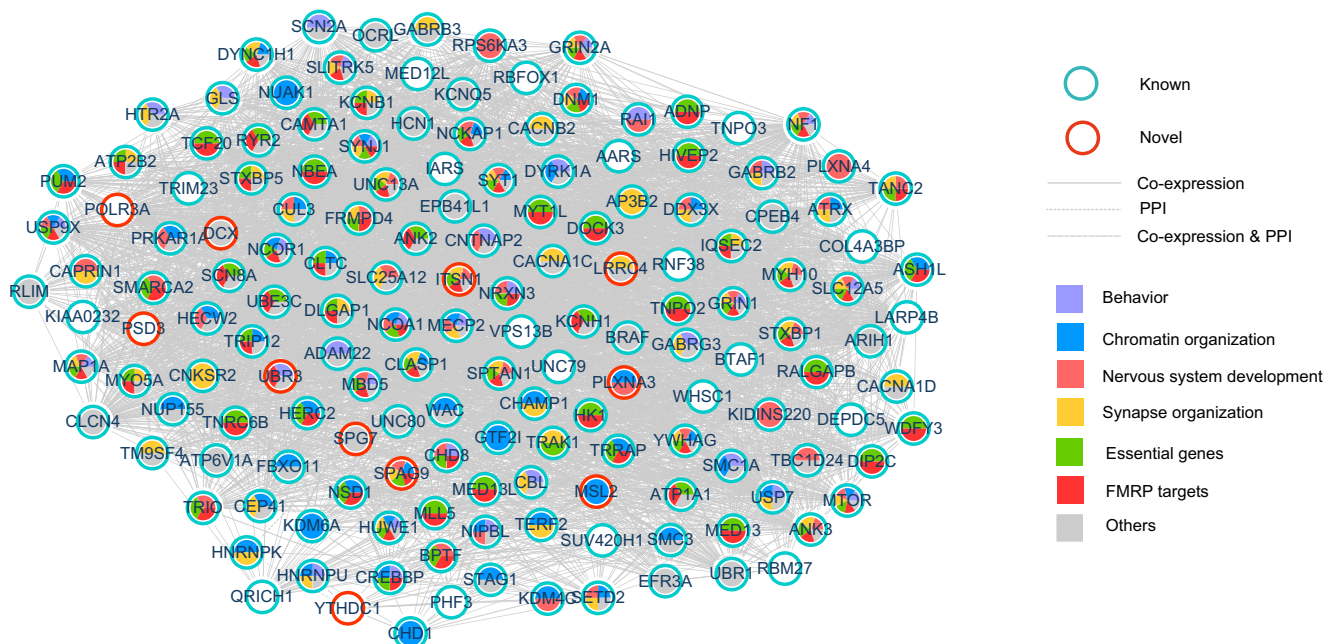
SCN2A OCRL GABRB3 RPS6KA3 GRIN2A DYNC1H1 SLITRK5 MED12L RBFOX1 GLS NUAK1 KCNB1 KCNQ5 DNM1 HTR2A CAMTA1 HCN1 NCKAP1 CACNB2 RAI1 ADNP TNPO3 NF1 TCF20 RYR2 SYNJ1 ATP2B2 HIVEP2 PLXNA4 IARS SYT1 DYRK1A AARS GABRB2 PUM2 STXBP5 NBEA UNC13A TANC2 TRIM23 POLR3A CUL3 EPB41L1 MYT1L AP3B2 DDX3X CPEB4 ATRX USP9X FRMPD4 DOCK3 PRKAR1A DCX NCOR1 ANK2 CNTNAP2 IQSEC2 COL4A3BP CLTC CACNA1C LRRC4 RNF38 ASH1L CAPRIN1 SCN8A SLC25A12 ITSN1 MYH10 RLIM SMARCA2 NRXN3 SLC12A5 UBE3C DLGAP1 GRIN1 KIAA0232 TNPO2 LARP4B PSD3 HECW2 NCOA1 MECP2 VPS13B KCNH1 BRAF STXBP1 TRIP12 GABRG3 ARIH1 MAP1A ADAM22 BTAF1 CNKSR2 UBR3 CLASP1 UNC79 RALGAPB MYO5A MBD5 SPTAN1 PLXNA3 CACNA1D WHSC1 NUP155 KIDINS220 HERC2 WAC CHAMP1 CLCN4 TNRC6B UNC80 HK1 DEPDC5 SPG7 TRAK1 WDFY3 GTF2I CHD8 TRRAP YWHAG TM9SF4 ATP6V1A FBXO11 SMC1A TBC1D24 DIP2C SPAG9 CBL MSL2 NSD1 MED13L ATP1A1 USP7 MTOR TRIO CEP41 MLL5 TERF2 KDM6A HUWE1 NIPBL MED13 ANK3 SMC3 SUV420H1 HNRNPK BPTF UBR1 RBM27 CREBBP HNRNPU STAG1 EFR3A KDM4C SETD2 QRICH1 PHF3 YTHDC1 CHD1

Known
Novel
Co-expression
PPI
Co-expression & PPI

Behavior
Chromatin organization
Nervous system development
Synapse organization
Essential genes
FMRP targets
Others